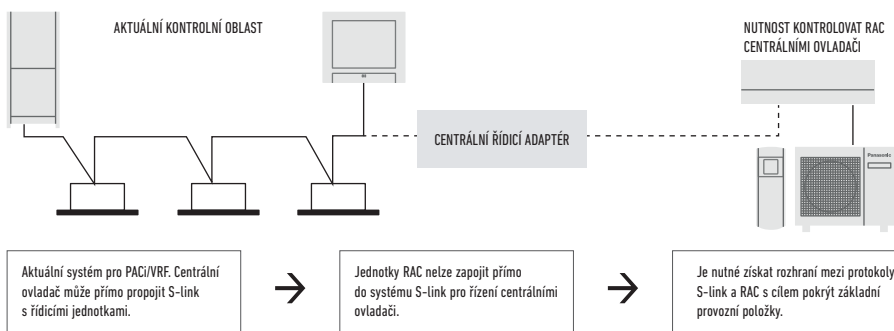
AKTUÁLNÍ KONTROLNÍ OBLAST

NUTNOST KONTROLOVAT RAC CENTRÁLNÍMI OVLADAČI

CENTRÁLNÍ ŘÍDICÍ ADAPTÉR

Panasonic

Aktuální systém pro PACi/VRF. Centrální ovladač může přímo propojit S-link s řídicími jednotkami.

→

Jednotky RAC nelze zapojit přímo do systému S-link pro řízení centrálními ovladači.

→

Je nutné získat rozhraní mezi protokoly S-link a RAC s cílem pokrýt základní provozní položky.